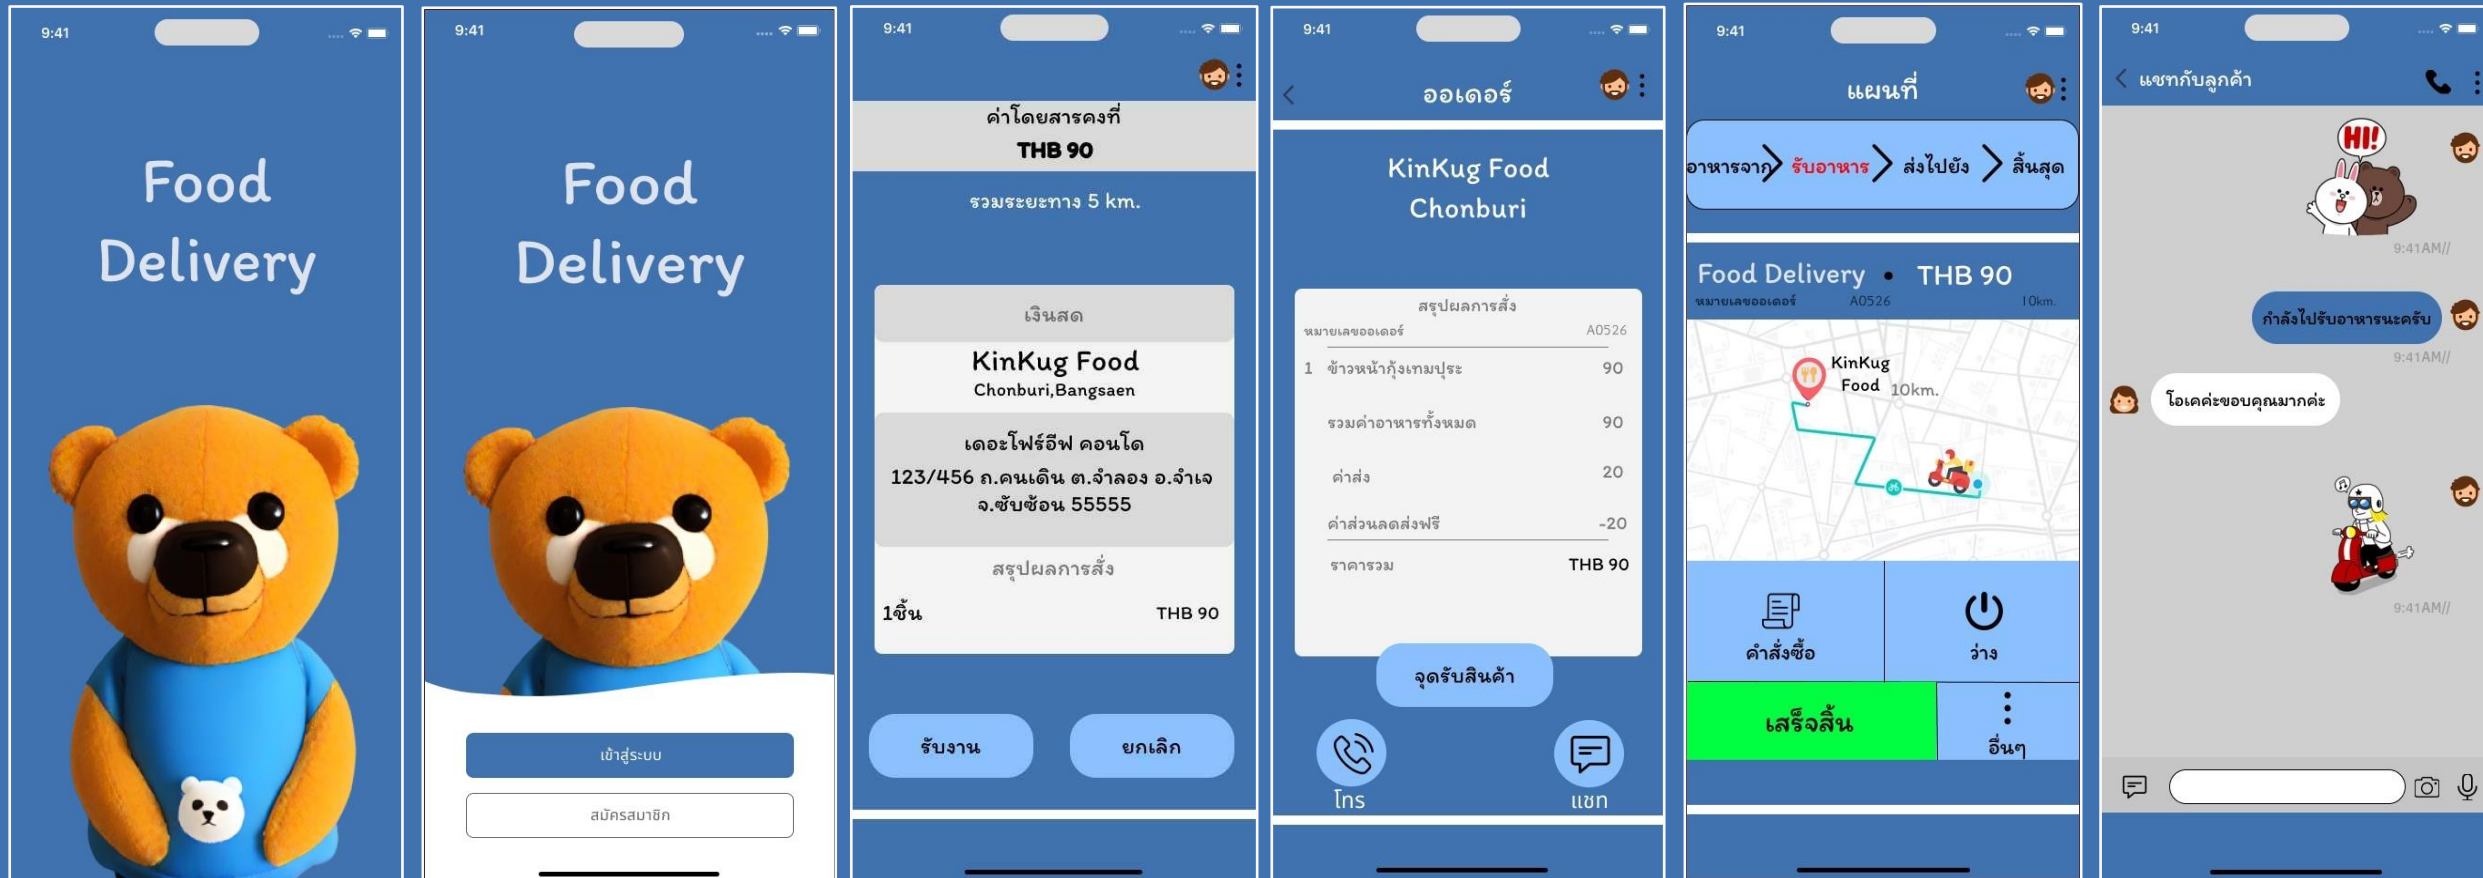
9:41

Food Delivery

9:41

Food Delivery

เข้าสู่ระบบ

สมัครสมาชิก

9:41

ค่าโดยสารคงที่
THB 90

รวมระยะทาง 5 km.

เงินสด

KinKug Food
Chonburi,Bangsaen

เดอะโฟร์อีฬ คอนโด
123/456 ถ.คนเดิน ต.จำลอง อ.จำเจ จ.ซับซ้อน 55555

สรุปผลการสั่ง

1ชิ้น THB 90

รับงาน

ยกเลิก

9:41

ออเดอร์

KinKug Food
Chonburi

สรุปผลการสั่ง

หมายเลขออเดอร์ A0526

1 ข้าวหน้ากุ้งเทมปุระ 90

รวมค่าอาหารทั้งหมด 90

ค่าส่ง 20

ค่าส่วนลดส่งฟรี -20

ราคารวม THB 90

จุดรับสินค้า

โทร

แชท

9:41

แผนที่

อาหารจาก รับอาหาร ส่งไปยัง สิ้นสุด

Food Delivery • THB 90

หมายเลขออเดอร์ A0526 10km.

KinKug Food 10km.

คำสั่งซื้อ

ว่าง

เสร็จสิ้น

อื่นๆ

9:41

แชทกับลูกค้า

HI!

9:41AM//

กำลังไปรับอาหารนะครับ

9:41AM//

โอเคค่ะขอบคุณมากค่ะ

9:41AM//